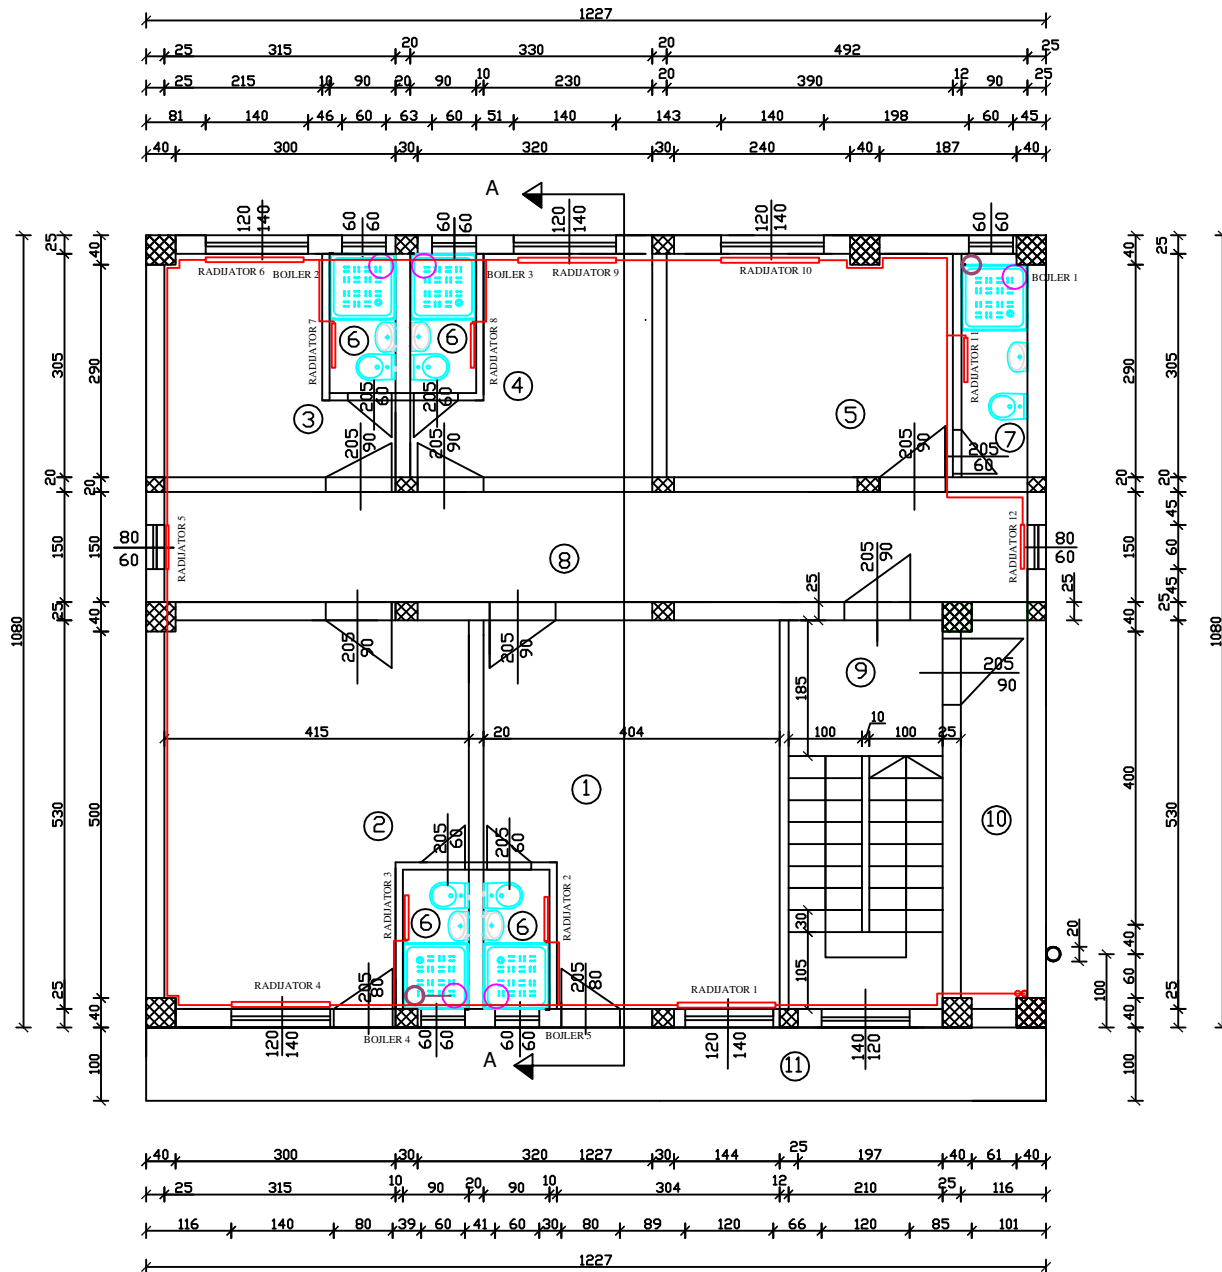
1227
25 315 20 330 20 492 25
25 215 10 90 20 90 10 230 20 390 12 90 25
81 140 46 60 63 60 51 140 143 140 198 60 45
40 300 30 320 30 240 40 187 40

A

120 140 60 60 60 60 120 140 120 140 60 60

RADIJATOR 6 BOJLER 2 BOJLER 3 RADIJATOR 9 RADIJATOR 10 BOJLER 1

RADIJATOR 7 RADIJATOR 8 RADIJATOR 11

6 6 3 4 5 7

205 60 205 60 205 90 205 90 205 90 205 60

25 305 40 290 20 20 150 150 25 40 80 60 RADIJATOR 5 8 RADIJATOR 12 80 60

25 305 40 290 20 20 45 60 45 150 25 40

205 90 205 90 205 90 25 9 205 90

185 415 20 404 100 10 100 25

1080 530 500 1 2 10 400 530 1080

205 60 205 60 RADIJATOR 3 RADIJATOR 2 6 6 30

20 40 60 40 100 25 25 40 25

RADIJATOR 4 205 80 205 80 105 RADIJATOR 1

120 140 BOJLER 4 60 60 60 60 BOJLER 5 120 140 140 120

A 11 100 100

40 300 30 320 1227 30 144 25 197 40 61 40
25 315 10 90 20 90 10 304 12 210 25 116
116 140 80 39 60 41 60 30 80 89 120 66 120 85 101
1227